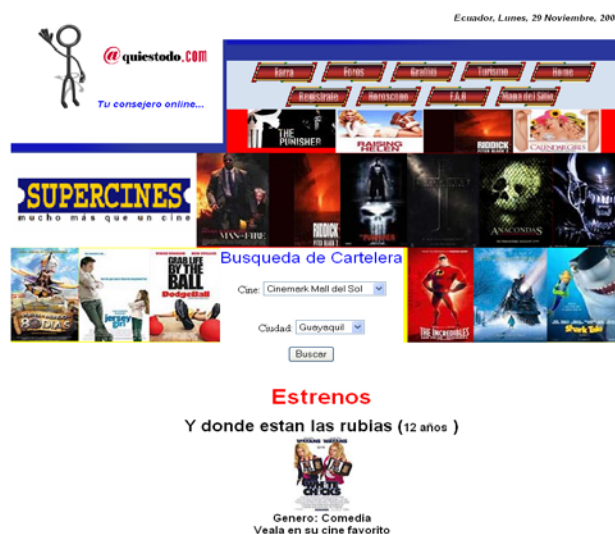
Ecuador, Lunes, 29 Noviembre, 200

@quiestodo.com

Tu consejero online...

Farra Foros Gratis Turismo Humor
Registrate Horoscopo F.A.Q Mapa del Sitio

THE PUNISHER
RAISING HELEN
RIDDICK
CALENDAR GIRLS

SUPERCINES
mucho más que un cine

MAN on FIRE
RIDDICK
PUNISHER
ANACONDAS

80 DIAS
jersey girl
GRAB LIFE BY THE BALL DodgeBall

Busqueda de Cartelera

Cine: Cinemark Mall del Sol

Ciudad: Guayaquil

Buscar

THE INCREDIBLES
Shark Tale

Estrenos

Y donde estan las rubias (12 años )

WHITE CHICKS

Genero: Comedia
Veala en su cine favorito